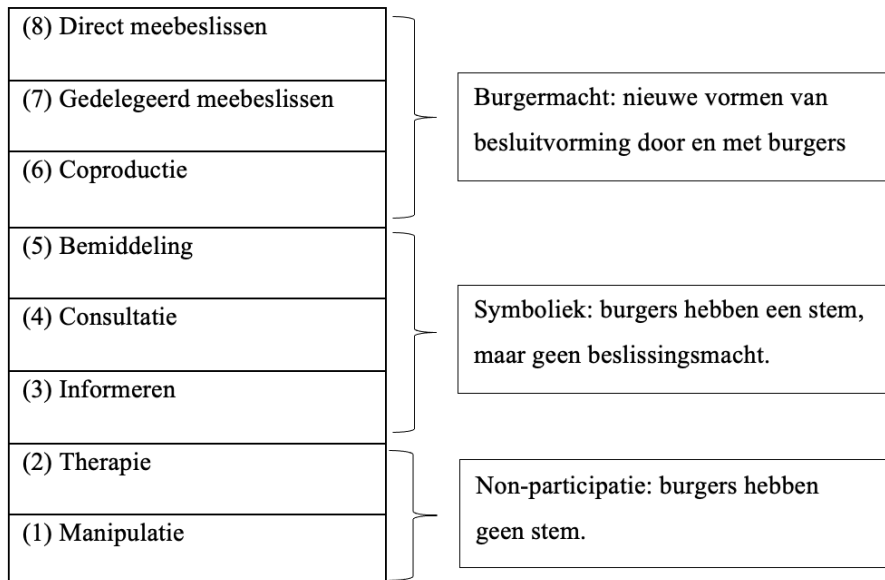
(8) Direct meebeslissen

(7) Gedelegeerd meebeslissen

(6) Coproductie

Burgermacht: nieuwe vormen van besluitvorming door en met burgers

(5) Bemiddeling

(4) Consultatie

(3) Informeren

Symboliek: burgers hebben een stem, maar geen beslissingsmacht.

(2) Therapie

(1) Manipulatie

Non-participatie: burgers hebben geen stem.